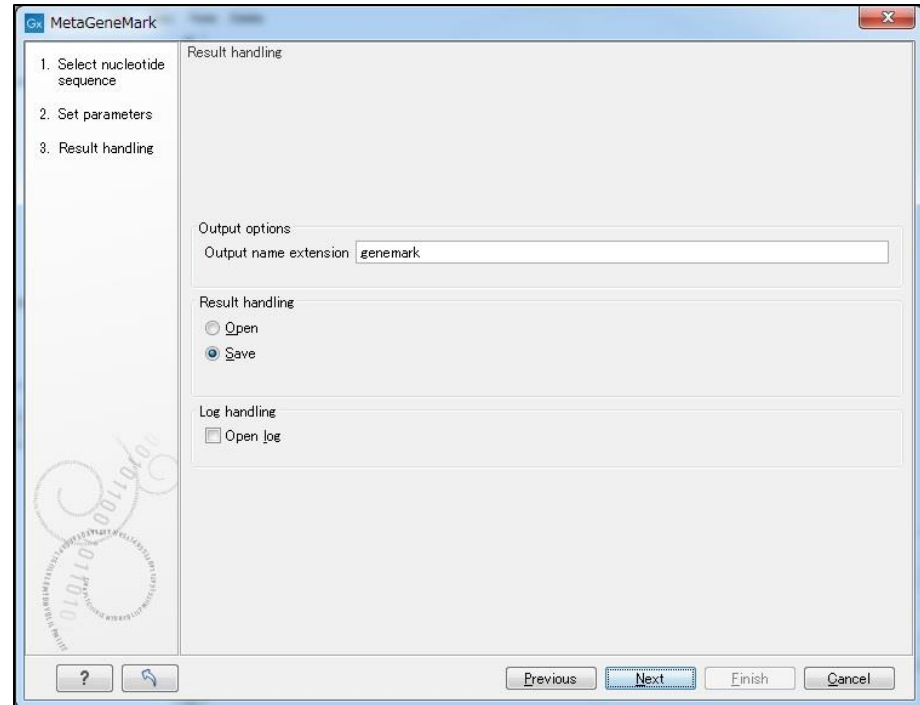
Gx MetaGeneMark

1. Select nucleotide sequence

2. Set parameters

3. Result handling

Result handling

Output options

Output name extension genemark

Result handling

Open

Save

Log handling

Open log

?

Previous

Next

Finish

Cancel